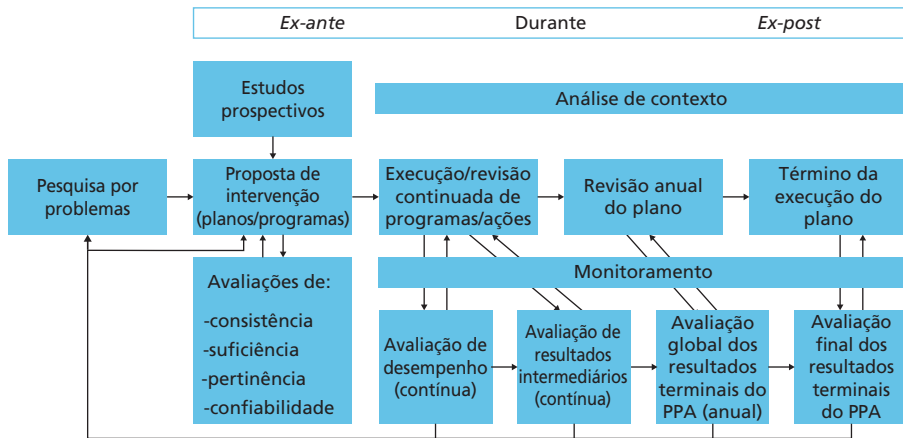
*Ex-ante* Durante *Ex-post*

Estudos prospectivos

Análise de contexto

Pesquisa por problemas

Proposta de intervenção (planos/programas)

Execução/revisão continuada de programas/ações

Revisão anual do plano

Término da execução do plano

Monitoramento

Avaliações de:
-consistência
-suficiência
-pertinência
-confiabilidade

Avaliação de desempenho (contínua)

Avaliação de resultados intermediários (contínua)

Avaliação global dos resultados terminais do PPA (anual)

Avaliação final dos resultados terminais do PPA